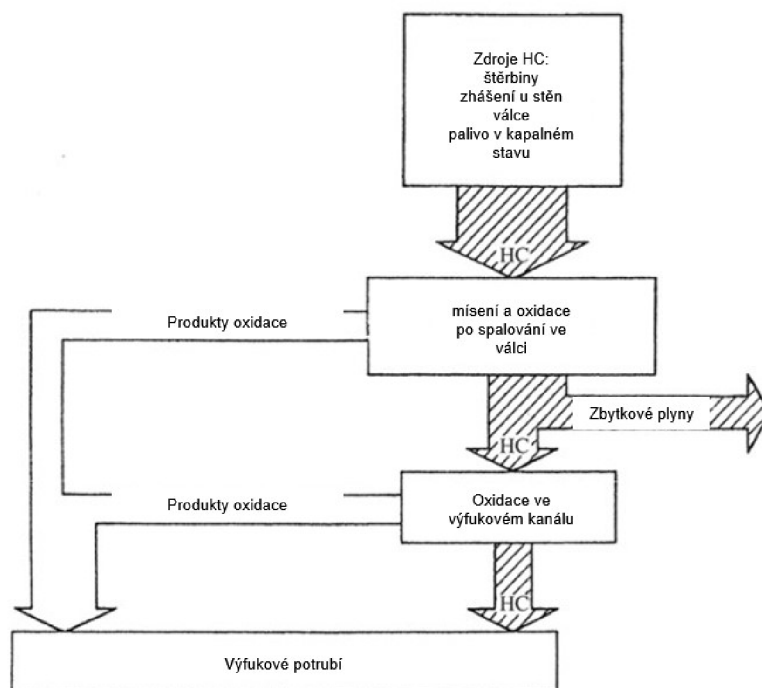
Zdroje HC:
štěrbiny
zhášení u stěn válce
palivo v kapalném stavu

HC

mísení a oxidace po spalování ve válci

Produkty oxidace

HC

Zbytkové plyny

Oxidace ve výfukovém kanálu

Produkty oxidace

HC

Výfukové potrubí